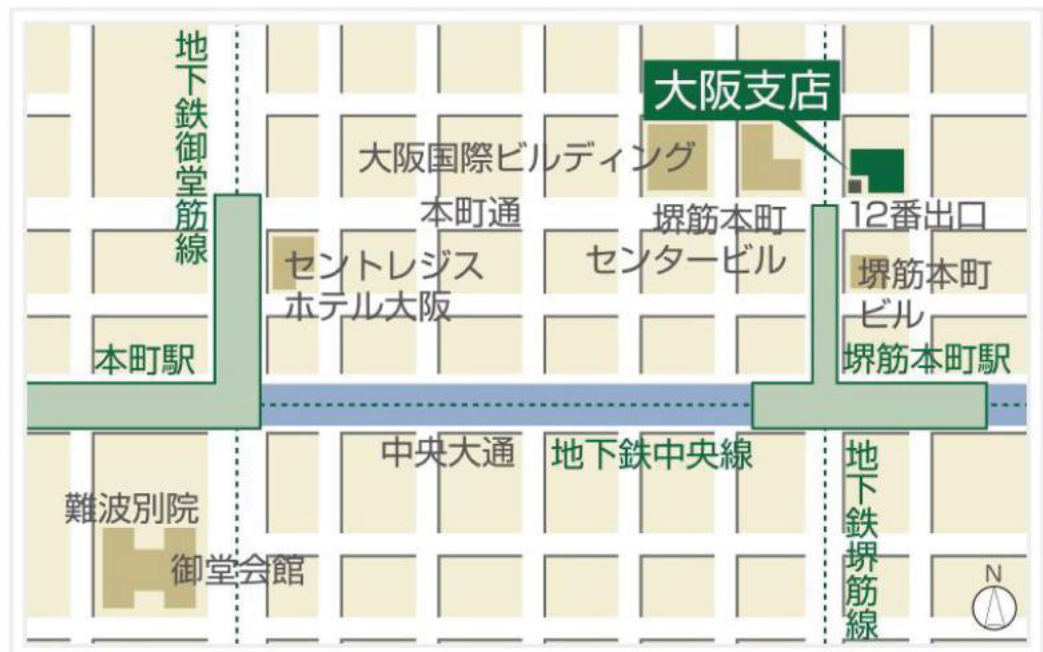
地下鉄御堂筋線

大阪支店

大阪国際ビルディング

本町通

堺筋本町センタービル

12番出口

セントレジスホテル大阪

堺筋本町ビル

本町駅

堺筋本町駅

中央大通

地下鉄中央線

地下鉄堺筋線

難波別院

御堂会館

N